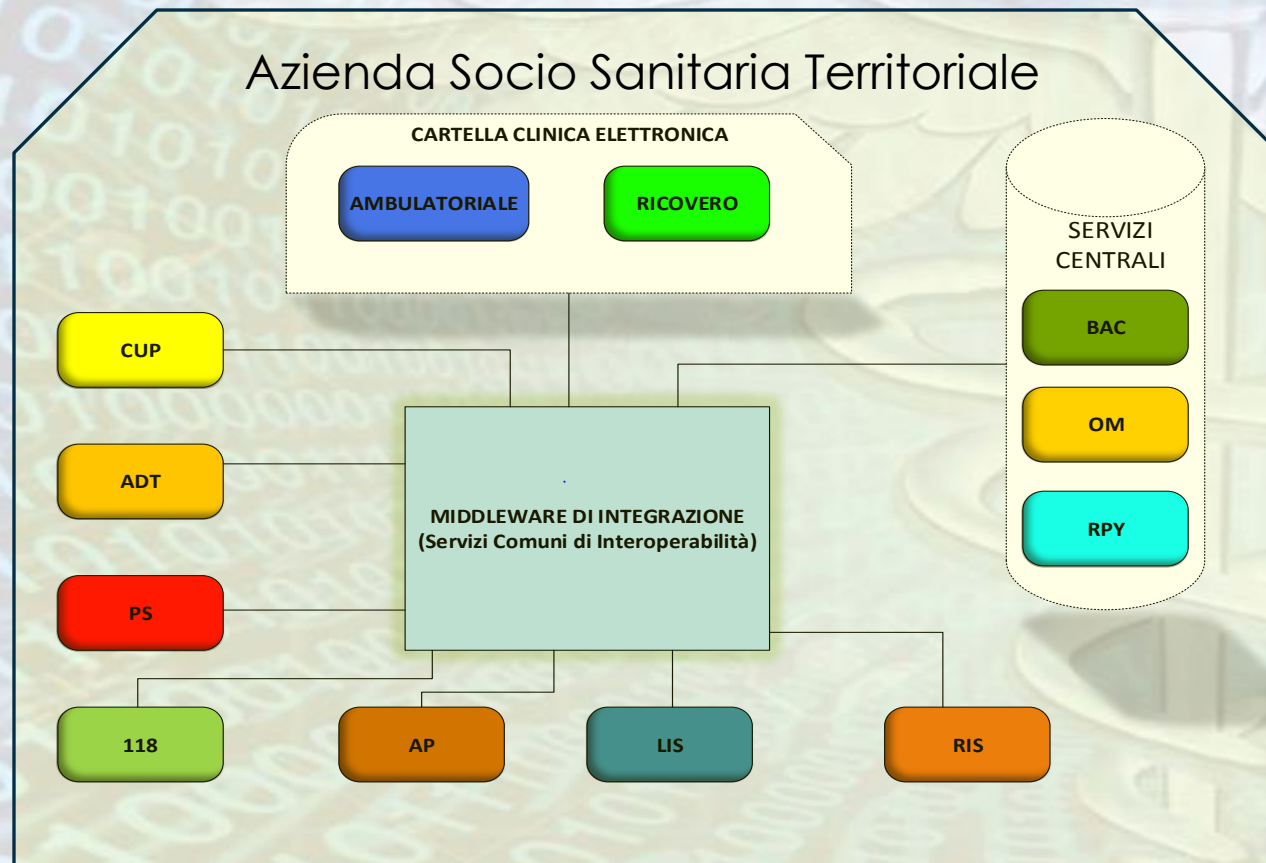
Azienda Socio Sanitaria Territoriale

CARTELLA CLINICA ELETTRONICA

AMBULATORIALE

RICOVERO

SERVIZI CENTRALI

BAC

OM

RPY

CUP

ADT

PS

MIDDLEWARE DI INTEGRAZIONE
(Servizi Comuni di Interoperabilità)

118

AP

LIS

RIS